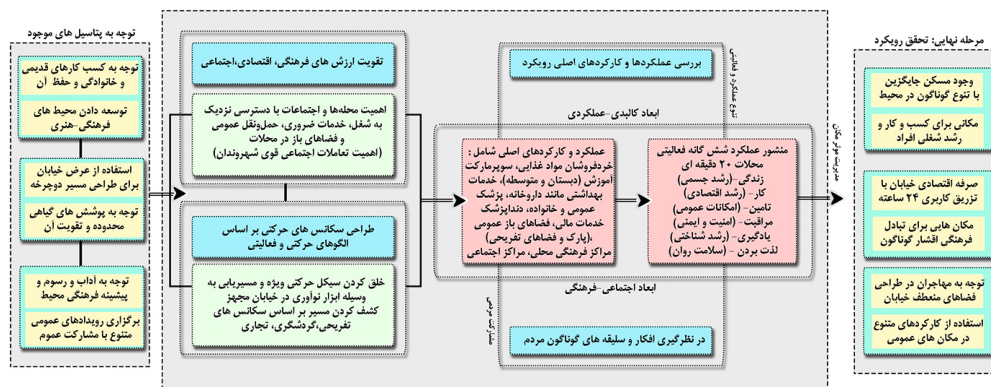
توجه به پتانسیل های موجود

توجه به کسب کارهای قدیمی و خانوادگی و حفظ آن

توسعه دادن محیط های فرهنگی-هنری

استفاده از عرض خیابان برای طراحی مسیر دوچرخه

توجه به پوشش های گیاهی محدوده و تقویت آن

توجه به آداب و رسوم و پیشینه فرهنگی محیط

برگزاری رویدادهای عمومی متنوع با مشارکت عموم

تقویت ارزش های فرهنگی، اقتصادی، اجتماعی

اهمیت محله‌ها و اجتماعات با دسترسی نزدیک به شغل، خدمات ضروری، حمل‌ونقل عمومی و فضاهای باز در محلات (اهمیت تعاملات اجتماعی قوی شهروندان)

طراحی سکانس های حرکتی بر اساس الگوهای حرکتی و فعالیتی

خلق کردن سیکل حرکتی ویژه و مسیریابی به وسیله ابزار نوآوری در خیابان مجهز کشف کردن مسیر بر اساس سکانس های تفریحی،گردشگری، تجاری

بررسی عملکردها و کارکردهای اصلی رویکرد

تنوع عملکردی و فعالیتی

ابعاد کالبدی-عملکردی

عملکرد و کارکردهای اصلی شامل : خرده‌فروشان مواد غذایی، سوپرمارکت آموزش (دبستان و متوسطه)، خدمات بهداشتی مانند داروخانه، پزشک عمومی و خانواده، دندانپزشک خدمات مالی، فضاهای باز عمومی (پارک و فضاهای تفریحی) مراکز فرهنگی محلی، مراکز اجتماعی

منشور عملکرد شش گانه فعالیتی محلات ۲۰ دقیقه ای
زندگی-(رشد جسمی)
کار-(رشد اقتصادی)
تامین-(امکانات عمومی)
مراقبت-(امنیت و ایمنی)
یادگیری-(رشد شناختی)
لذت بردن-(سلامت روان)

ابعاد اجتماعی-فرهنگی

در نظرگیری افکار و سلیقه های گوناگون مردم

حس تعلق به مکان

مدیریت محور مکان

مرحله نهایی: تحقق رویکرد

وجود مسکن جایگزین با تنوع گوناگون در محیط

مکانی برای کسب و کار و رشد شغلی افراد

صرفه اقتصادی خیابان با تزریق کاربری ۲۴ ساعته

مکان هایی برای تبادل فرهنگی اقشار گوناگون

توجه به مهاجران در طراحی فضاهای منعطف خیابان

استفاده از کارکردهای متنوع در مکان های عمومی